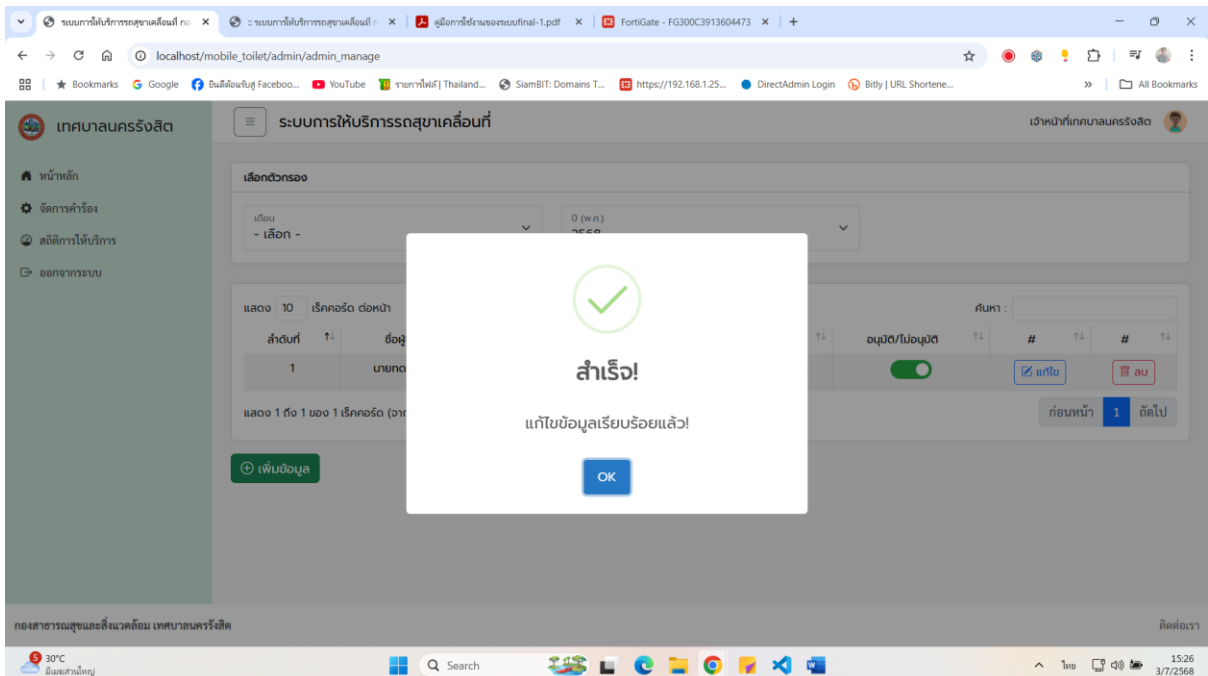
ระบบการให้บริการรถสุขาเคลื่อนที่ กอ ×
:: ระบบการให้บริการรถสุขาเคลื่อนที่ ×
คู่มือการใช้งานของระบบfinal-1.pdf ×
FortiGate - FG300C3913604473 ×
+

localhost/mobile_toilet/admin/admin_manage

Bookmarks | Google | ยินดีต้อนรับสู่ Faceboo... | YouTube | รายการไฟล์ | Thailand... | SiamBIT: Domains T... | https://192.168.1.25... | DirectAdmin Login | Bitly | URL Shortene... | » | All Bookmarks

เทศบาลนครรังสิต

ระบบการให้บริการรถสุขาเคลื่อนที่

เจ้าหน้าที่เทศบาลนครรังสิต

หน้าหลัก
จัดการคำร้อง
สถิติการให้บริการ
ออกจากระบบ

เลือกตัวกรอง

เดือน
- เลือก -

ปี (พ.ศ.)
2568

แสดง 10 เร็คคอร์ด ต่อหน้า

ค้นหา :

| ลำดับที่ | ชื่อผู้ | อนุมัติ/ไม่อนุมัติ | # | # |
|---|---|---|---|---|
| 1 | นายกอ | | แก้ไข | ลบ |

แสดง 1 ถึง 1 ของ 1 เร็คคอร์ด (จาก

ก่อนหน้า 1 ถัดไป

เพิ่มข้อมูล

สำเร็จ!

แก้ไขข้อมูลเรียบร้อยแล้ว!

OK

กองสาธารณสุขและสิ่งแวดล้อม เทศบาลนครรังสิต

ติดต่อเรา

30°C
มีเมฆส่วนใหญ่

Search

ไทย
15:26
3/7/2568